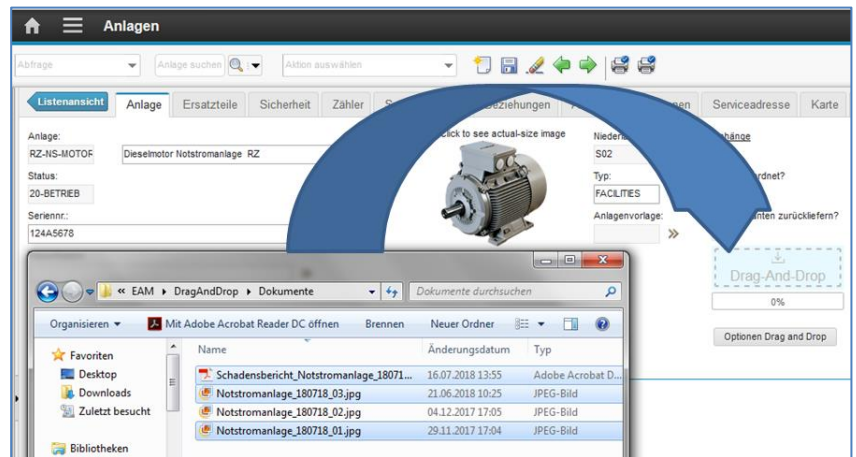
Anlagen

Abfrage
Anlage suchen
Aktion auswählen

Listenansicht
Anlage
Ersatzteile
Sicherheit
Zähler
S
Beziehungen
A
gen
Serviceadresse
Karte

Anlage:
RZ-NS-MOTOR
Dieselmotor Notstromanlage RZ
Status:
20-BETRIEB
Seriennr.:
124A5678

Click to see actual-size image

Nieder
S02
Typ:
FACILITIES
Anlagenvorlage:

hänge
rdnet?
nten zurückliefern?

Drag-And-Drop
0%
Optionen Drag and Drop

« EAM ▸ DragAndDrop ▸ Dokumente
Dokumente durchsuchen
Organisieren ▾
Mit Adobe Acrobat Reader DC öffnen
Brennen
Neuer Ordner

Favoriten
Desktop
Downloads
Zuletzt besucht
Bibliotheken

| Name | Änderungsdatum | Typ |
|---|---|---|
| Schadensbericht_Notstromanlage_18071... | 16.07.2018 13:55 | Adobe Acrobat D... |
| Notstromanlage_180718_03.jpg | 21.06.2018 10:25 | JPEG-Bild |
| Notstromanlage_180718_02.jpg | 04.12.2017 17:05 | JPEG-Bild |
| Notstromanlage_180718_01.jpg | 29.11.2017 17:04 | JPEG-Bild |